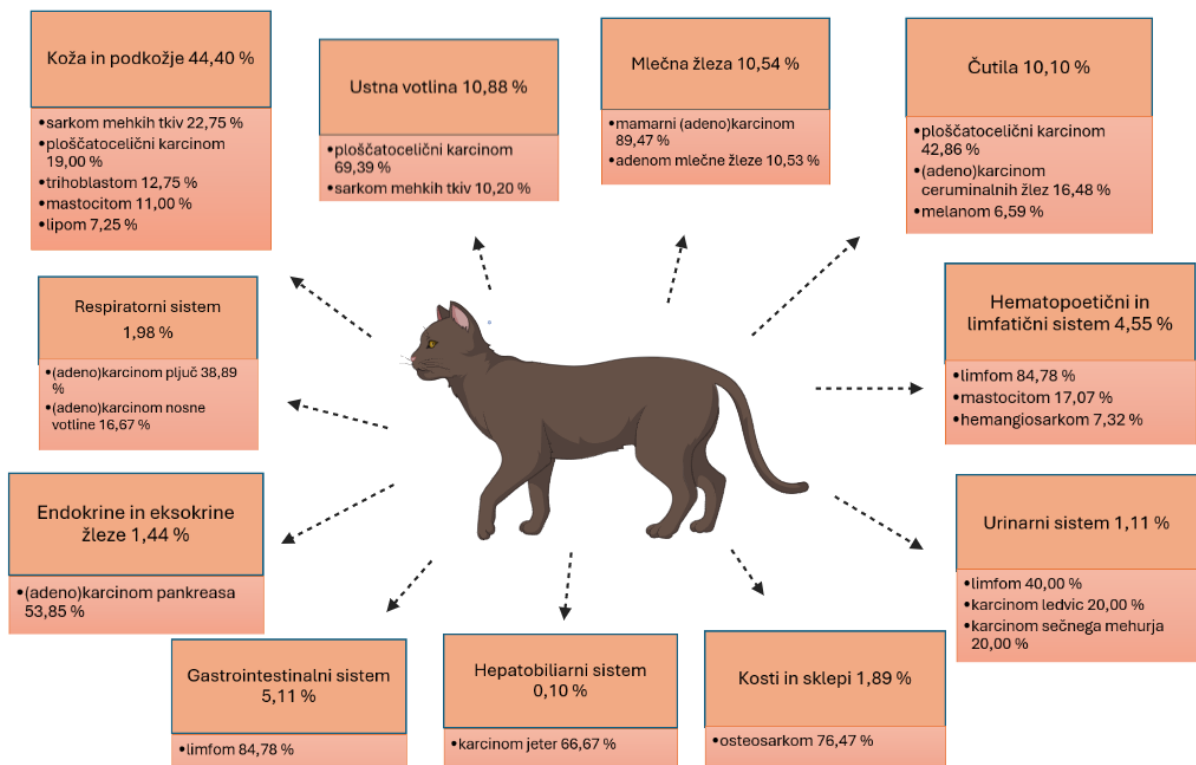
Koža in podkožje 44,40 %

•sarkom mehkih tkiv 22,75 %
•ploščatocelični karcinom 19,00 %
•trihoblastom 12,75 %
•mastocitom 11,00 %
•lipom 7,25 %

Ustna votlina 10,88 %

•ploščatocelični karcinom 69,39 %
•sarkom mehkih tkiv 10,20 %

Mlečna žleza 10,54 %

•mamarni (adeno)karcinom 89,47 %
•adenom mlečne žleze 10,53 %

Čutila 10,10 %

•ploščatocelični karcinom 42,86 %
•(adeno)karcinom ceruminalnih žlez 16,48 %
•melanom 6,59 %

Respiratorni sistem 1,98 %

•(adeno)karcinom pljuč 38,89 %
•(adeno)karcinom nosne votline 16,67 %

Hematopoetični in limfatični sistem 4,55 %

•limfom 84,78 %
•mastocitom 17,07 %
•hemangiosarkom 7,32 %

Endokrine in eksokrine žleze 1,44 %

•(adeno)karcinom pankreasa 53,85 %

Urinarni sistem 1,11 %

•limfom 40,00 %
•karcinom ledvic 20,00 %
•karcinom sečnega mehurja 20,00 %

Gastrointestinalni sistem 5,11 %

•limfom 84,78 %

Hepatobiliarni sistem 0,10 %

•karcinom jeter 66,67 %

Kosti in sklepi 1,89 %

•osteosarkom 76,47 %